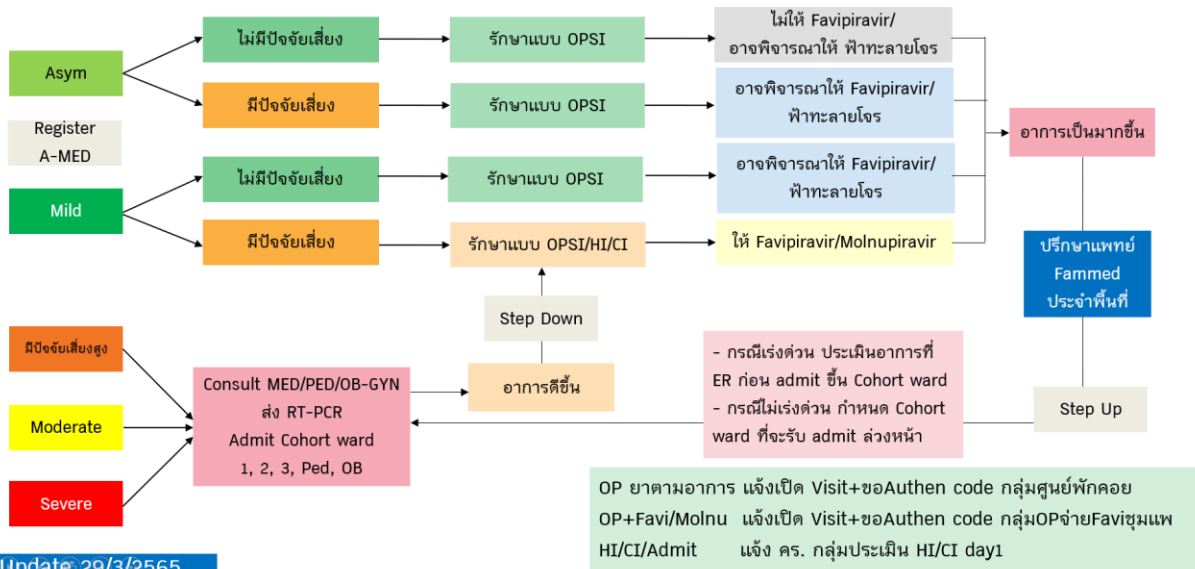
Asym

Register A-MED

Mild

ไม่มีปัจจัยเสี่ยง

รักษาแบบ OPSI

ไม่ให้ Favipiravir/ อาจพิจารณาให้ ฟ้าทะลายโจร

มีปัจจัยเสี่ยง

รักษาแบบ OPSI

อาจพิจารณาให้ Favipiravir/ ฟ้าทะลายโจร

ไม่มีปัจจัยเสี่ยง

รักษาแบบ OPSI

อาจพิจารณาให้ Favipiravir/ ฟ้าทะลายโจร

มีปัจจัยเสี่ยง

รักษาแบบ OPSI/HI/CI

ให้ Favipiravir/Molnupiravir

อาการเป็นมากขึ้น

ปรึกษาแพทย์ Fammed ประจำพื้นที่

Step Down

มีปัจจัยเสี่ยงสูง

Moderate

Severe

Consult MED/PED/OB-GYN ส่ง RT-PCR Admit Cohort ward 1, 2, 3, Ped, OB

อาการดีขึ้น

- กรณีเร่งด่วน ประเมินอาการที่ ER ก่อน admit ขึ้น Cohort ward
- กรณีไม่เร่งด่วน กำหนด Cohort ward ที่จะรับ admit ล่วงหน้า

Step Up

OP ยาตามอาการ แจ้งเปิด Visit+ขอAuthen code กลุ่มศูนย์พักคอย
OP+Favi/Molnu แจ้งเปิด Visit+ขอAuthen code กลุ่มOPจ่ายFaviชุมแพ
HI/CI/Admit แจ้ง คร. กลุ่มประเมิน HI/CI day1

Update 29/3/2565